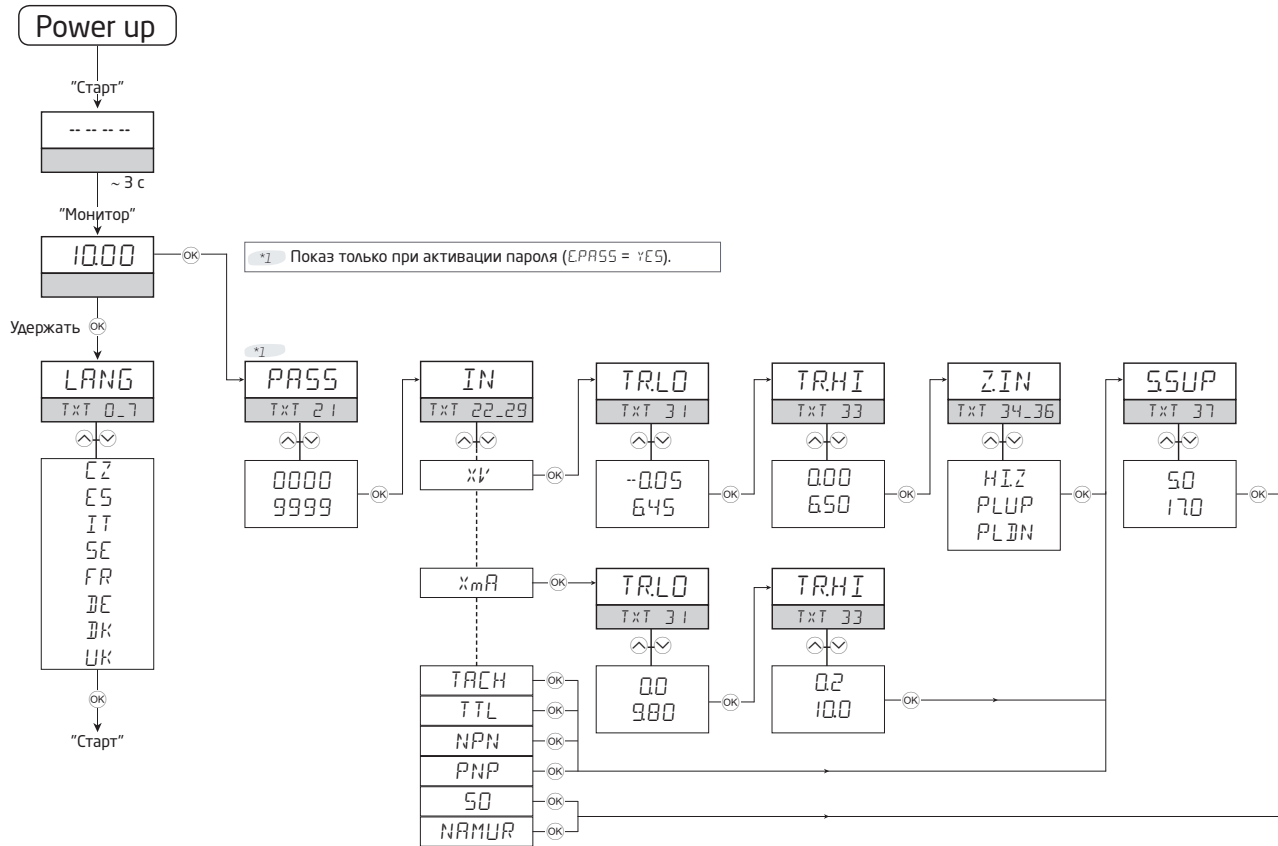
Power up

"Старт"

-- -- -- --

~ 3 с

"Монитор"

10.00

OK

*1 Показ только при активации пароля (EPASS = YES).

Удержать OK

LANG
TXT 0_7

CZ
ES
IT
SE
FR
DE
DK
UK

OK

"Старт"

*1

PASS
TXT 21

0000
9999

OK

IN
TXT 22_29

XV

OK

XmA

OK

TACH OK
TTL OK
NPN OK
PNP OK
SO OK
NAMUR OK

TR.LO
TXT 31

-0.05
6.45

OK

TR.HI
TXT 33

0.00
6.50

OK

Z.IN
TXT 34_36

HIZ
PLUP
PLDN

OK

S.SUP
TXT 37

5.0
17.0

OK

TR.LO
TXT 31

0.0
9.80

OK

TR.HI
TXT 33

0.2
10.0

OK